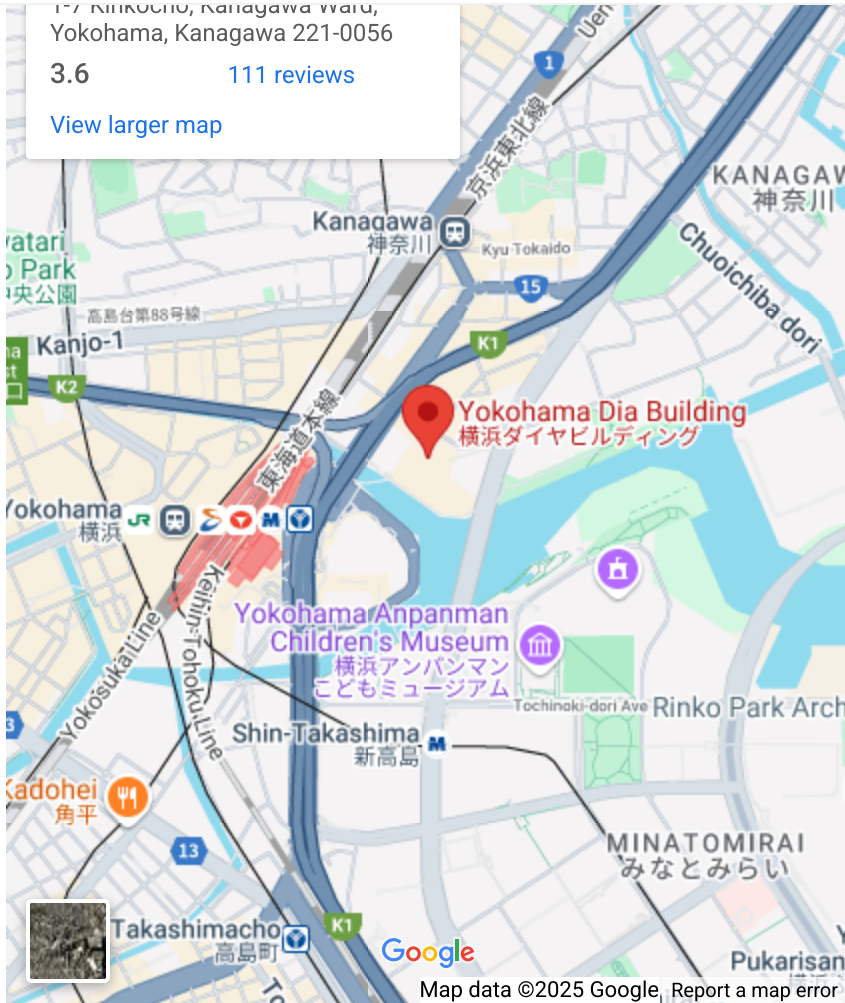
1-7 Kinkocho, Kanagawa Ward, Yokohama, Kanagawa 221-0056
3.6 111 reviews
View larger map

Ueno
1
京浜東北線
KANAGAW
神奈川
Kanagawa
神奈川
Kyu Tokaido
Chuoichiba dori
watari
o Park
央公園
高島台第88号線
15
Kanjo-1
K1
K2
東海道本線
Yokohama Dia Building
横浜ダイヤビルディング
Yokohama
横浜
JR
M
Keihin-Tohoku Line
Yokosuka Line
Yokohama Anpanman Children's Museum
横浜アンパンマンこどもミュージアム
Tochinoki-dori Ave
Rinko Park Arch
Shin-Takashima
新高島
M
Kadohei
角平
13
MINATOMIRAI
みなとみらい
Takashimacho
高島町
K1
Google
Pukarisan
Map data ©2025 Google Report a map error